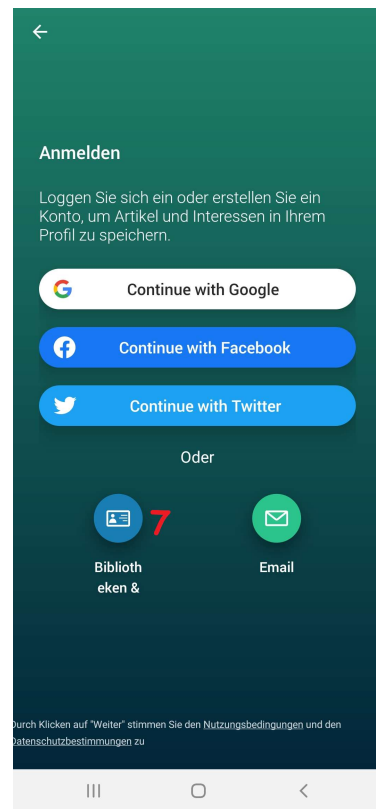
Anmelden

Loggen Sie sich ein oder erstellen Sie ein Konto, um Artikel und Interessen in Ihrem Profil zu speichern.

Continue with Google

Continue with Facebook

Continue with Twitter

Oder

7

Biblioth eken &

Email

Durch Klicken auf "Weiter" stimmen Sie den Nutzungsbedingungen und den Datenschutzbestimmungen zu